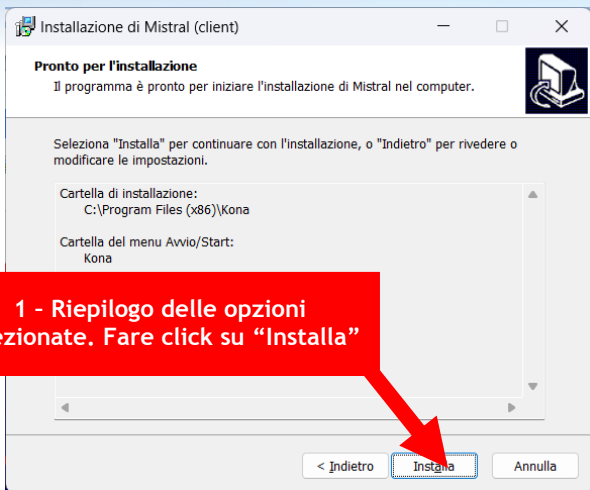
Installazione di Mistral (client)

Pronto per l'installazione
Il programma è pronto per iniziare l'installazione di Mistral nel computer.

Seleziona "Installa" per continuare con l'installazione, o "Indietro" per rivedere o modificare le impostazioni.

Cartella di installazione:
C:\Program Files (x86)\Kona

Cartella del menu Avvio/Start:
Kona

1 – Riepilogo delle opzioni
ezionate. Fare click su "Installa"

< Indietro
Installa
Annulla